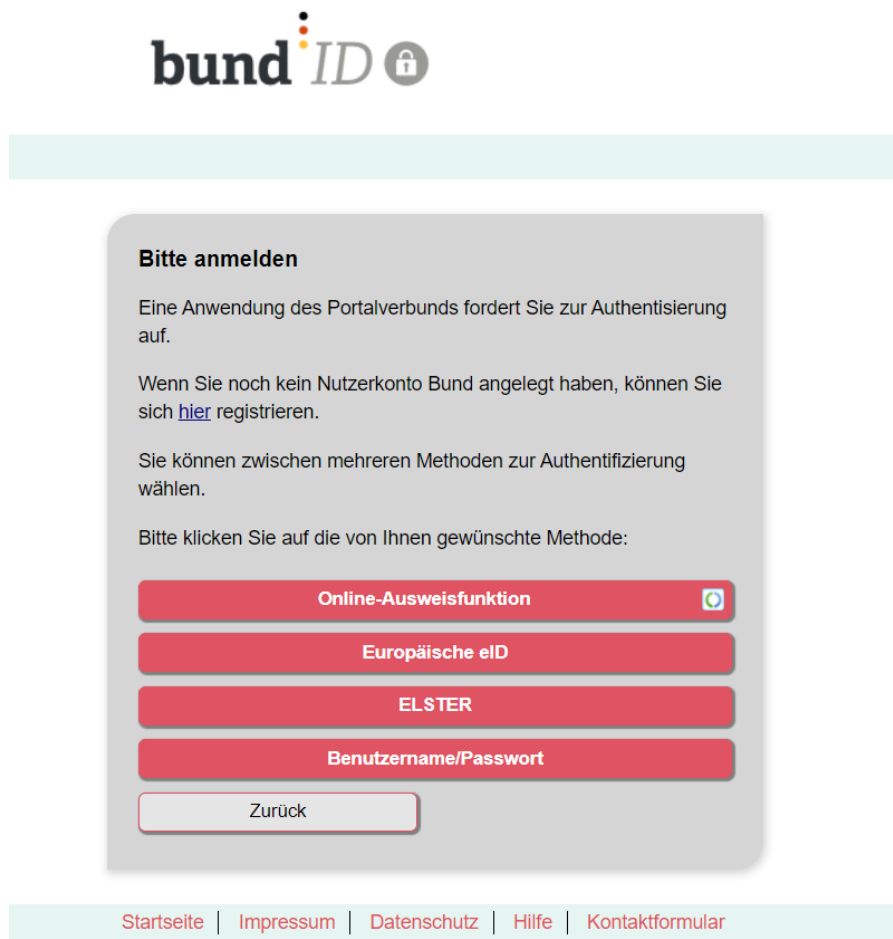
bund ID

Bitte anmelden

Eine Anwendung des Portalverbunds fordert Sie zur Authentisierung auf.

Wenn Sie noch kein Nutzerkonto Bund angelegt haben, können Sie sich hier registrieren.

Sie können zwischen mehreren Methoden zur Authentifizierung wählen.

Bitte klicken Sie auf die von Ihnen gewünschte Methode:

Online-Ausweisfunktion

Europäische eID

ELSTER

Benutzername/Passwort

Zurück

Startseite | Impressum | Datenschutz | Hilfe | Kontaktformular